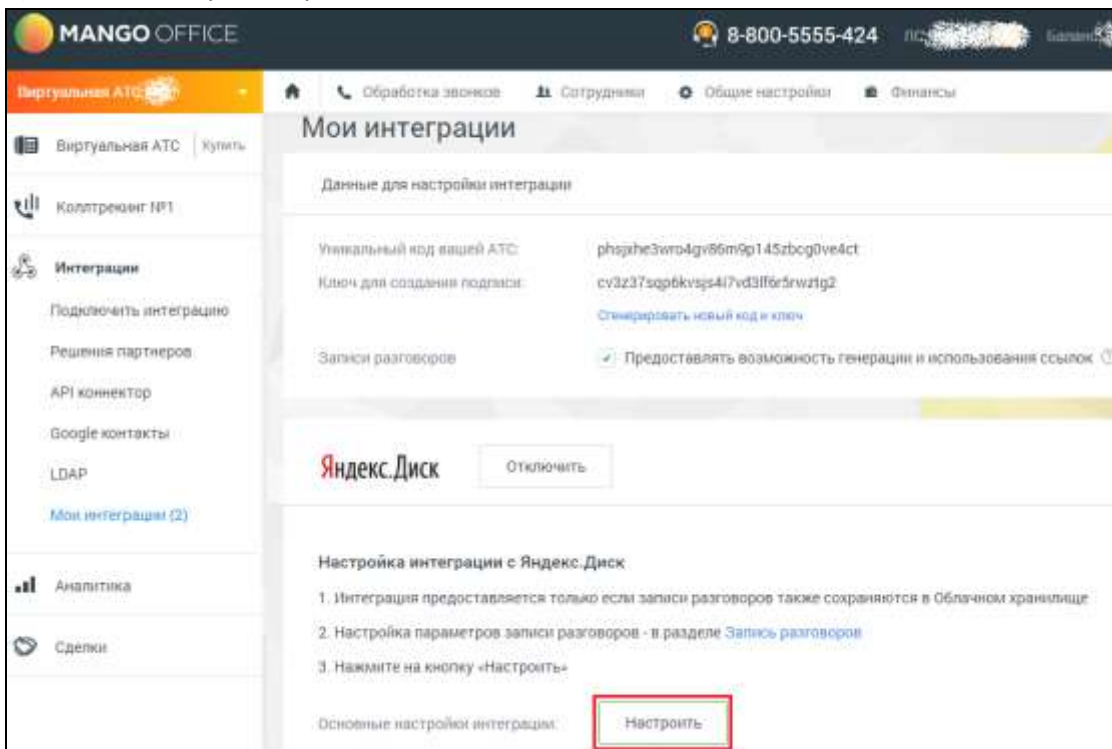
MANGO OFFICE

8-800-5555-424 ЛС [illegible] Баланс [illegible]

Виртуальная АТС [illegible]

Обработка звонков Сотрудники Общие настройки Финансы

Виртуальная АТС | Купить

Коллтрекинг №1

Интеграции

Подключить интеграцию

Решения партнеров

API коннектор

Google контакты

LDAP

Мои интеграции (2)

Аналитика

Сделки

Мои интеграции

Данные для настройки интеграции

Уникальный код вашей АТС: phsjxhe3wro4gv86m9p145zbcg0ve4ct

Ключ для создания подписи: cv3z37sqp6kvsjs4i7vd3ff6r5rwztg2

Сгенерировать новый код и ключ

Записи разговоров

Предоставлять возможность генерации и использования ссылок

Яндекс.Диск

Отключить

Настройка интеграции с Яндекс.Диск

1. Интеграция предоставляется только если записи разговоров также сохраняются в Облачном хранилище

2. Настройка параметров записи разговоров - в разделе Запись разговоров

3. Нажмите на кнопку «Настроить»

Основные настройки интеграции:

Настроить